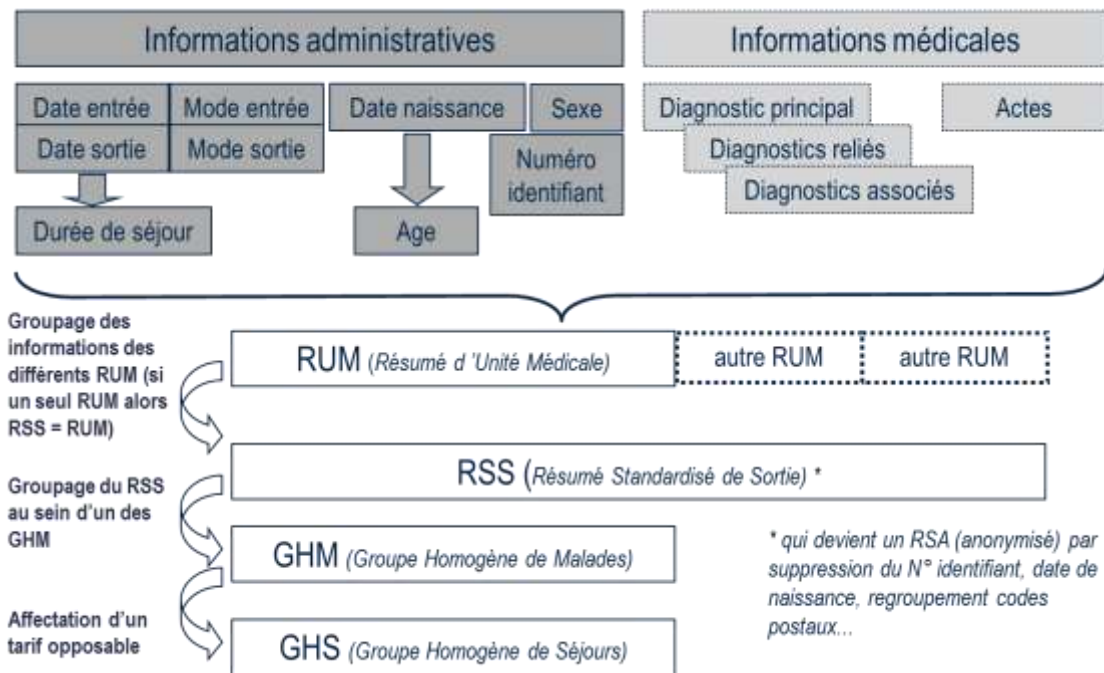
Informations administratives

Informations médicales

Date entrée

Mode entrée

Date sortie

Mode sortie

Durée de séjour

Date naissance

Sexe

Numéro identifiant

Age

Diagnostic principal

Actes

Diagnostics reliés

Diagnostics associés

Groupage des informations des différents RUM (si un seul RUM alors RSS = RUM)

RUM (Résumé d 'Unité Médicale)

autre RUM

autre RUM

RSS (Résumé Standardisé de Sortie) *

Groupage du RSS au sein d'un des GHM

GHM (Groupe Homogène de Malades)

* qui devient un RSA (anonymisé) par suppression du N° identifiant, date de naissance, regroupement codes postaux...

Affectation d'un tarif opposable

GHS (Groupe Homogène de Séjours)